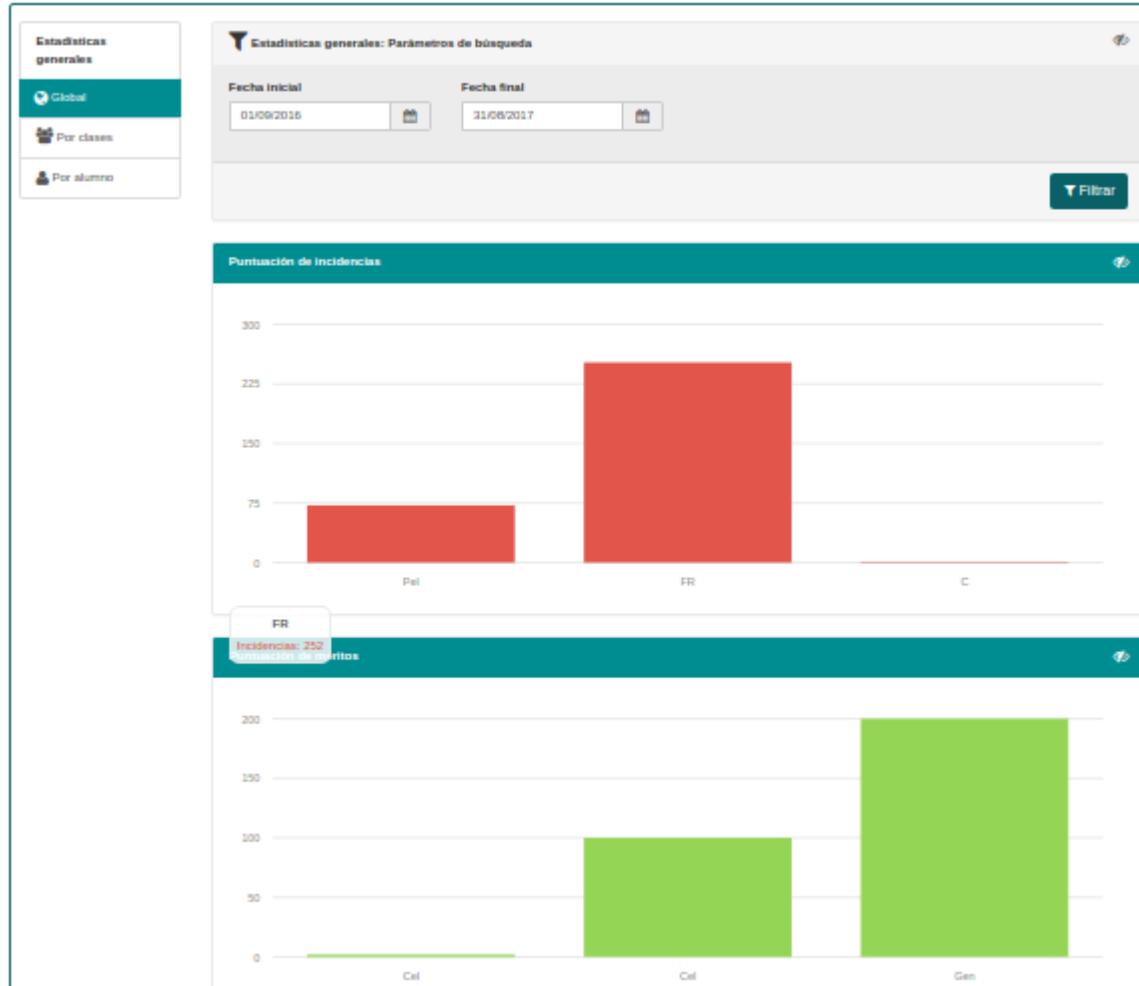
Estadísticas generales

Global

Por clases

Por alumno

Estadísticas generales: Parámetros de búsqueda

Fecha inicial
01/09/2016

Fecha final
31/08/2017

Filtrar

Puntuación de incidencias

300
225
150
75
0

Pel
FR
C

FR
Incidencias: 252

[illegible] de méritos

200
150
100
50
0

Cel
Cel
Gen